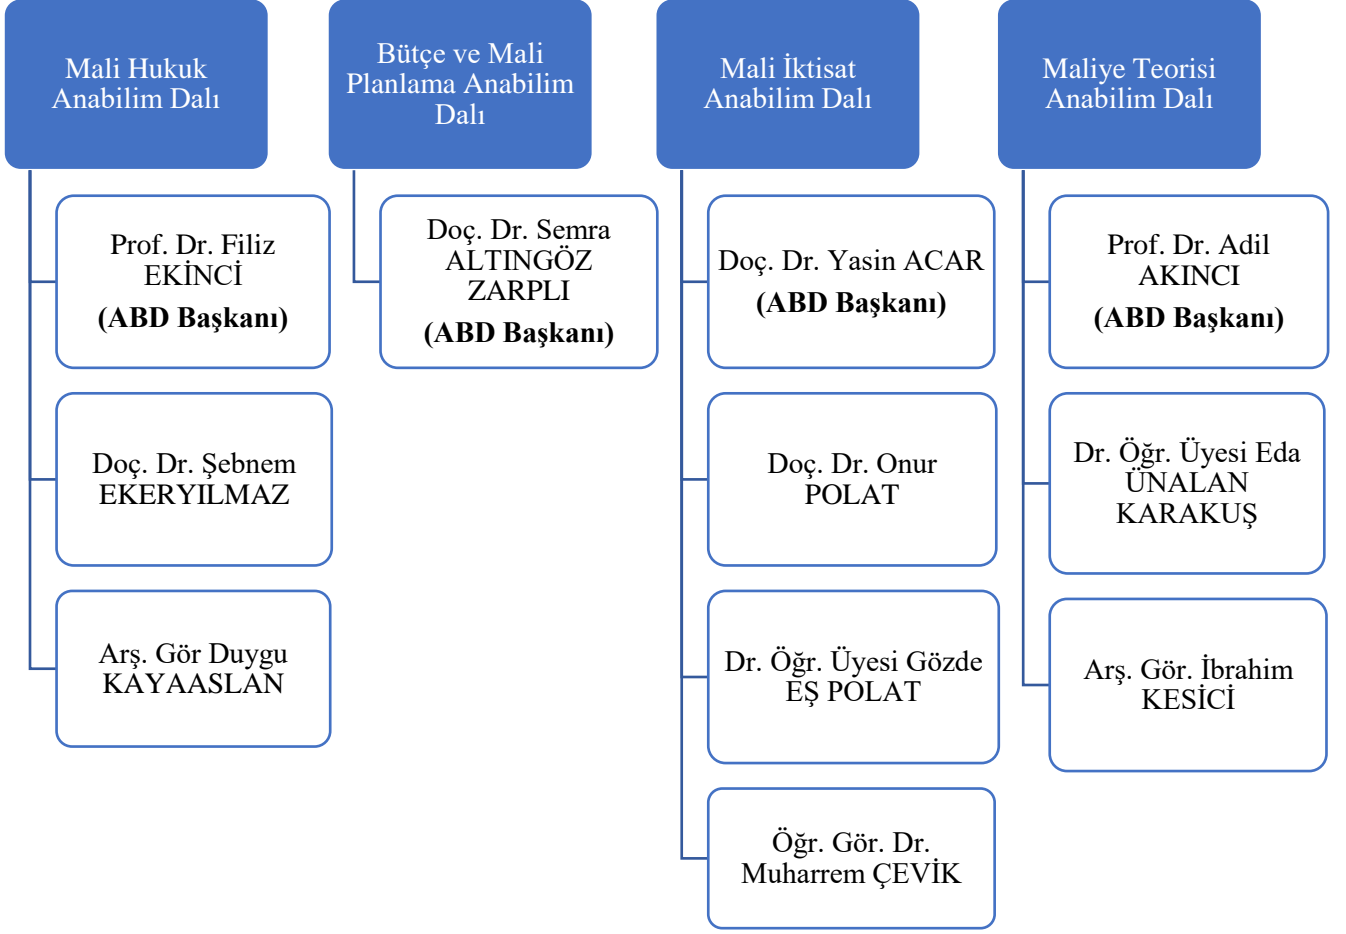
Mali Hukuk Anabilim Dalı

Prof. Dr. Filiz EKİNCİ
**(ABD Başkanı)**

Doç. Dr. Şebnem EKERYILMAZ

Arş. Gör Duygu KAYAASLAN

Bütçe ve Mali Planlama Anabilim Dalı

Doç. Dr. Semra ALTINGÖZ ZARPLI
**(ABD Başkanı)**

Mali İktisat Anabilim Dalı

Doç. Dr. Yasin ACAR
**(ABD Başkanı)**

Doç. Dr. Onur POLAT

Dr. Öğr. Üyesi Gözde EŞ POLAT

Öğr. Gör. Dr. Muharrem ÇEVİK

Maliye Teorisi Anabilim Dalı

Prof. Dr. Adil AKINCI
**(ABD Başkanı)**

Dr. Öğr. Üyesi Eda ÜNALAN KARAKUŞ

Arş. Gör. İbrahim KESİCİ